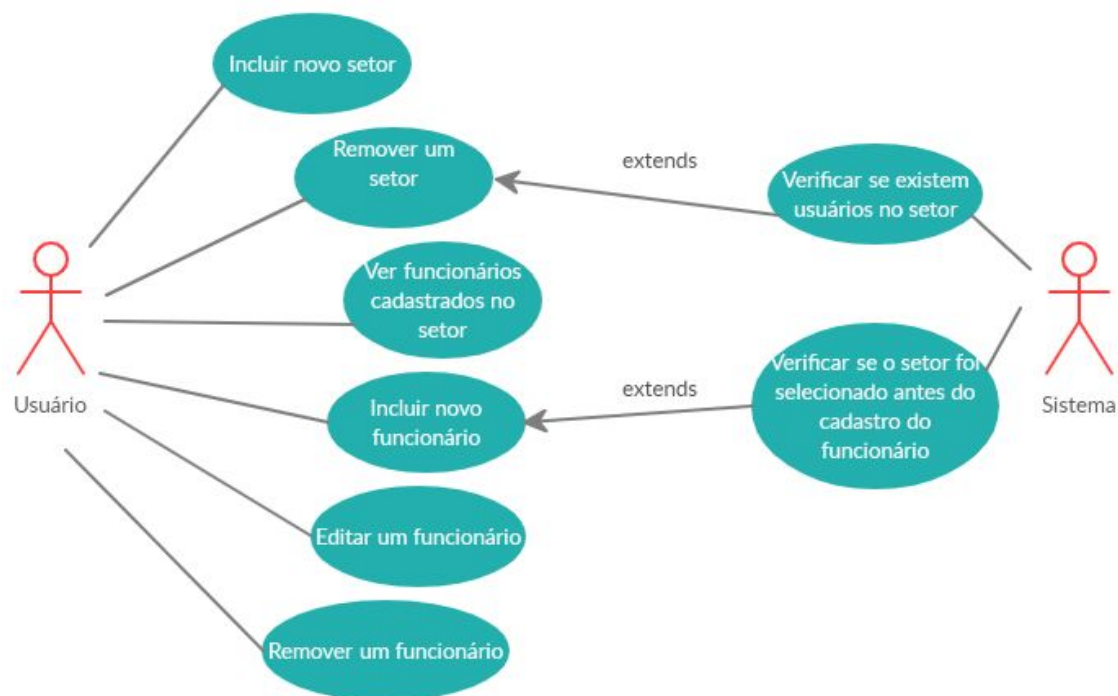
Incluir novo setor

Remover um setor

extends

Verificar se existem usuários no setor

Ver funcionários cadastrados no setor

Usuário

Sistema

Verificar se o setor foi selecionado antes do cadastro do funcionário

extends

Incluir novo funcionário

Editar um funcionário

Remover um funcionário